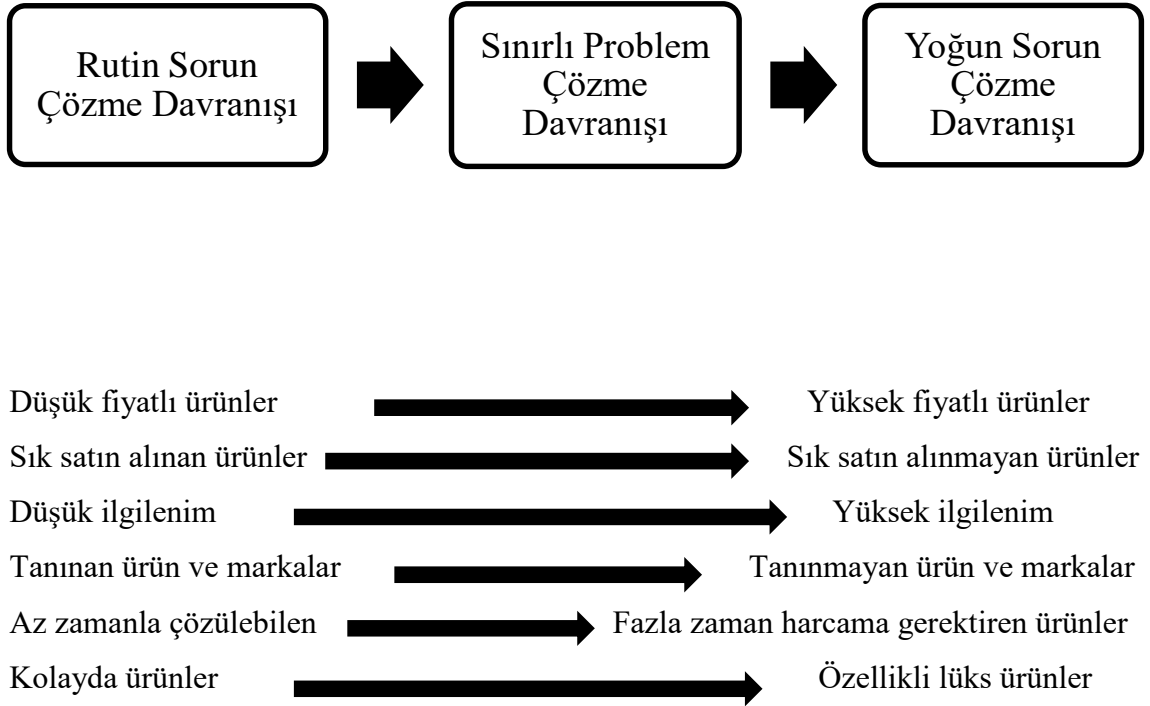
Rutin Sorun Çözme Davranışı

Sınırlı Problem Çözme Davranışı

Yoğun Sorun Çözme Davranışı

Düşük fiyatlı ürünler Yüksek fiyatlı ürünler

Sık satın alınan ürünler Sık satın alınmayan ürünler

Düşük ilgilenim Yüksek ilgilenim

Tanınan ürün ve markalar Tanınmayan ürün ve markalar

Az zamanla çözülebilen Fazla zaman harcama gerektiren ürünler

Kolayda ürünler Özellikli lüks ürünler